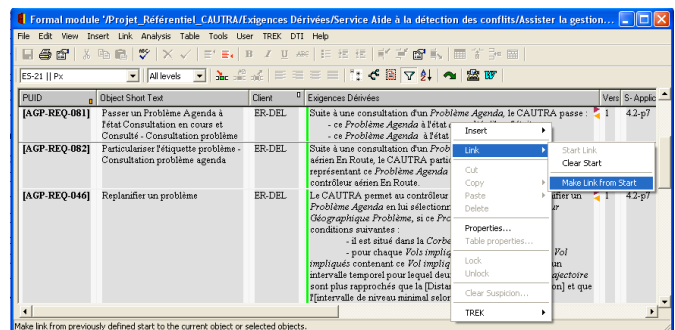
Formal module '/Projet_Référentiel_CAUTRA/Exigences Dérivées/Service Aide à la détection des conflits/Assister la gestion...

File Edit View Insert Link Analysis Table Tools User TREK DTI Help

ES-21 || Px
All levels

| PUID | Object Short Text | Client | Exigences Dérivées | Vers | S- Applic |
|---|---|---|---|---|---|
| [AGP-REQ-081] | Passer un Problème Agenda à l'état Consultation en cours et Consulté - Consultation problème | ER-DEL | Suite à une consultation d'un *Problème Agenda*, le CAUTRA passe : - ce *Problème Agenda* à l'état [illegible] - ce *Problème Agenda* à l'ét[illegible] | 1 | 4.2-p7 |
| [AGP-REQ-082] | Particulariser l'étiquette problème - Consultation problème agenda | ER-DEL | Suite à une consultation d'un *Proble*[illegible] aérien En Route, le CAUTRA parti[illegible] représentant ce *Problème Agenda* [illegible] contrôleur aérien En Route. | 1 | 4.2-p7 |
| [AGP-REQ-046] | Replanifier un problème | ER-DEL | Le CAUTRA permet au contrôleur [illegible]ifier un *Problème Agenda* en lui sélectionn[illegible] *Géographique Problème*, si ce *Pr*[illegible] conditions suivantes : - il est situé dans la *Corbe*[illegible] - pour chaque *Vols impliq*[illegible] *Vol impliqués* contenant ce *Vol impliq*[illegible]un intervalle temporel pour lequel deu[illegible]*ajectoire* sont plus rapprochés que la [Distan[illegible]on] et que l'[intervalle de niveau minimal séc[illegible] | 1 | 4.2-p7 |

Insert
Link
Cut
Copy
Paste
Delete
Properties...
Table properties...
Lock
Unlock
Clear Suspicion...
TREK

Start Link
Clear Start
Make Link from Start

Make link from previously defined start to the current object or selected objects.